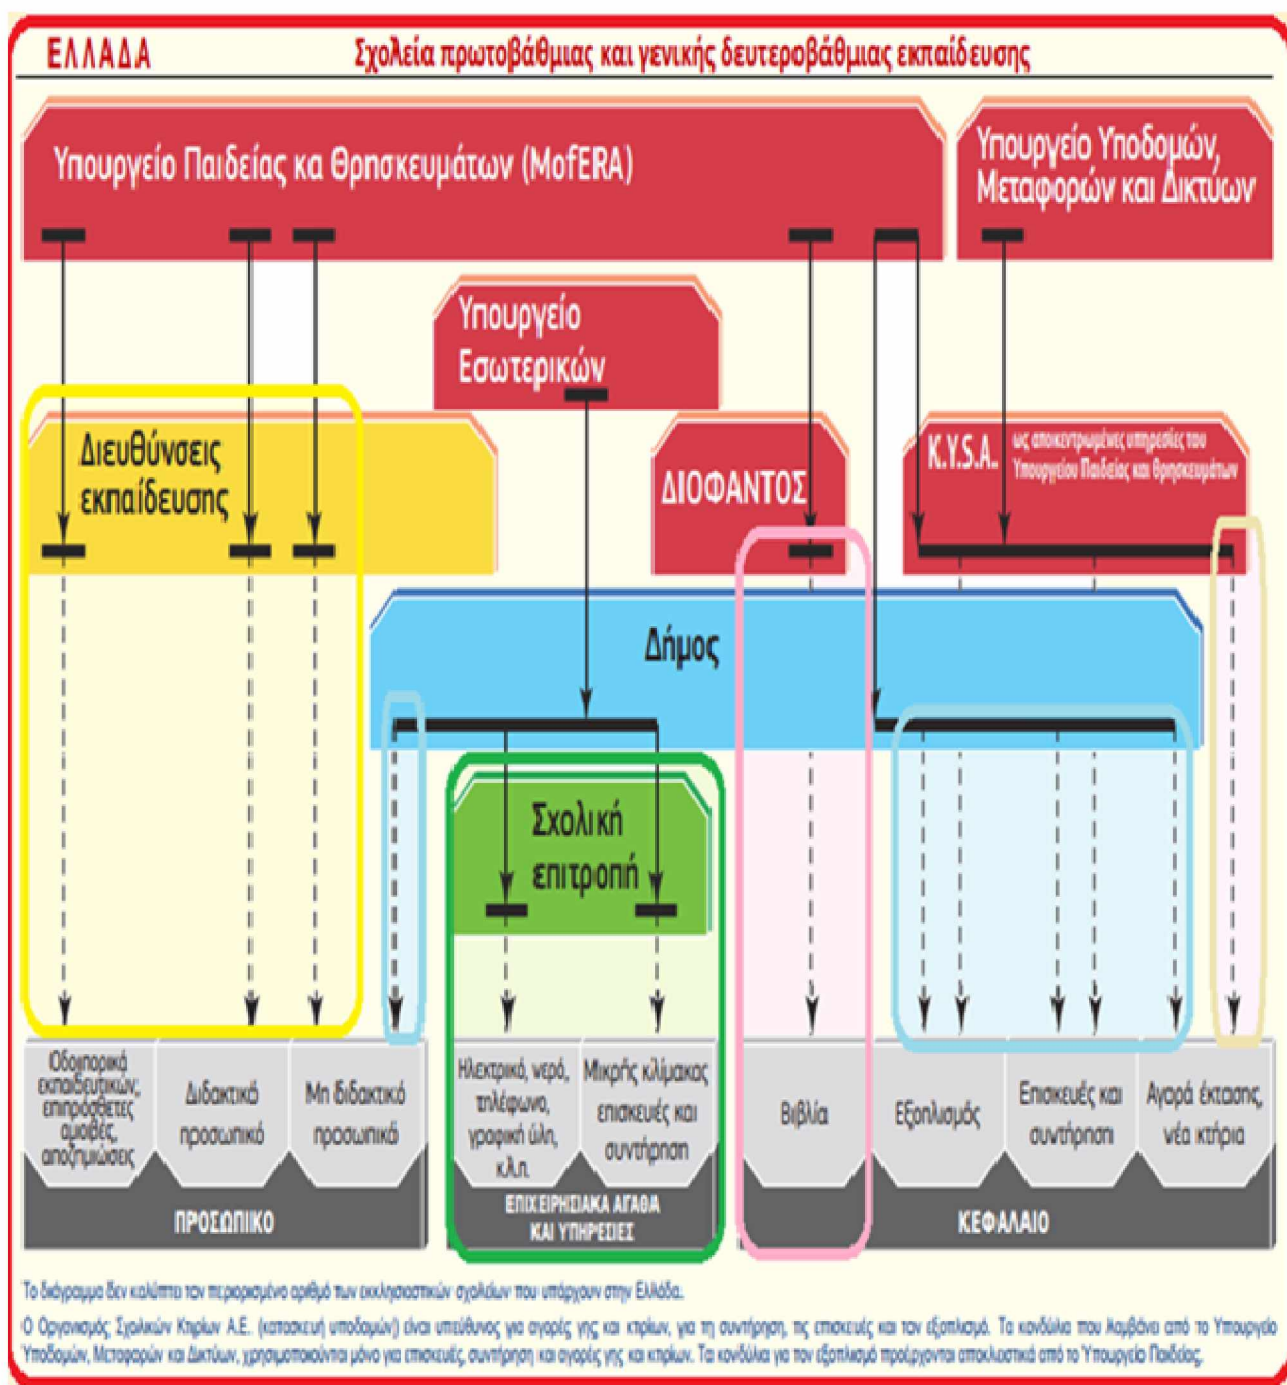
ΕΛΛΑΔΑ

Σχολεία πρωτοβάθμιας και γενικής δευτεροβάθμιας εκπαίδευσης

Υπουργείο Παιδείας κα Θρησκευμάτων (MofERA)

Υπουργείο Υποδομών, Μεταφορών και Δικτύων

Υπουργείο Εσωτερικών

Διευθύνσεις εκπαίδευσης

ΔΙΟΦΑΝΤΟΣ

K.Y.S.A. ως αποκεντρωμένες υπηρεσίες του Υπουργείου Παιδείας και Θρησκευμάτων

Δήμος

Σχολική επιτροπή

Οδοιπορικά εκπαιδευτικών; επιπρόσθετες αμοιβές, αποζημιώσεις

Διδακτικό προσωπικό

Μη διδακτικό προσωπικό

Ηλεκτρικό, νερό, τηλέφωνο, γραφική ύλη, κ.λ.π.

Μικρής κλίμακας επισκευές και συντήρηση

Βιβλία

Εξοπλισμός

Επισκευές και συντήρηση

Αγορά έκτασης, νέα κτήρια

ΠΡΟΣΩΠΙΚΟ

ΕΠΙΧΕΙΡΗΣΙΑΚΑ ΑΓΑΘΑ ΚΑΙ ΥΠΗΡΕΣΙΕΣ

ΚΕΦΑΛΑΙΟ

Το διάγραμμα δεν καλύπτει τον περιορισμένο αριθμό των εκκλησιαστικών σχολείων που υπάρχουν στην Ελλάδα.

Ο Οργανισμός Σχολικών Κτιρίων Α.Ε. (κατασκευή υποδομών) είναι υπεύθυνος για αγορές γης και κτιρίων, για τη συντήρηση, τις επισκευές και τον εξοπλισμό. Τα κονδύλια που λαμβάνει από το Υπουργείο Υποδομών, Μεταφορών και Δικτύων, χρησιμοποιούνται μόνο για επισκευές, συντήρηση και αγορές γης και κτιρίων. Τα κονδύλια για τον εξοπλισμό προέρχονται αποκλειστικά από το Υπουργείο Παιδείας.